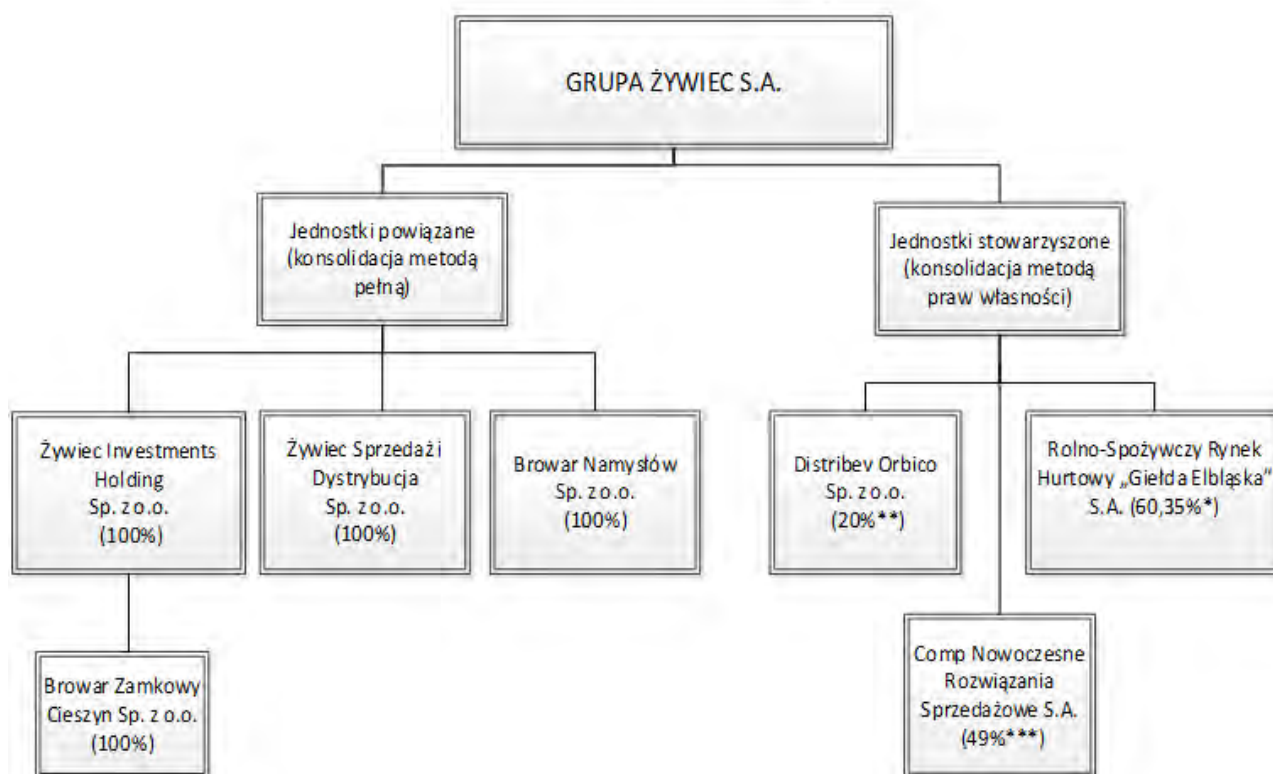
GRUPA ŻYWIEC S.A.

Jednostki powiązane (konsolidacja metodą pełną)

Jednostki stowarzyszone (konsolidacja metodą praw własności)

Żywiec Investments Holding Sp. z o.o. (100%)

Żywiec Sprzedaż i Dystrybucja Sp. z o.o. (100%)

Browar Namysłów Sp. z o.o. (100%)

Distribev Orbico Sp. z o.o. (20%**)

Rolno-Spożywczy Rynek Hurtowy „Giełda Elbląska" S.A. (60,35%*)

Browar Zamkowy Cieszyn Sp. z o.o. (100%)

Comp Nowoczesne Rozwiązania Sprzedażowe S.A. (49%***)